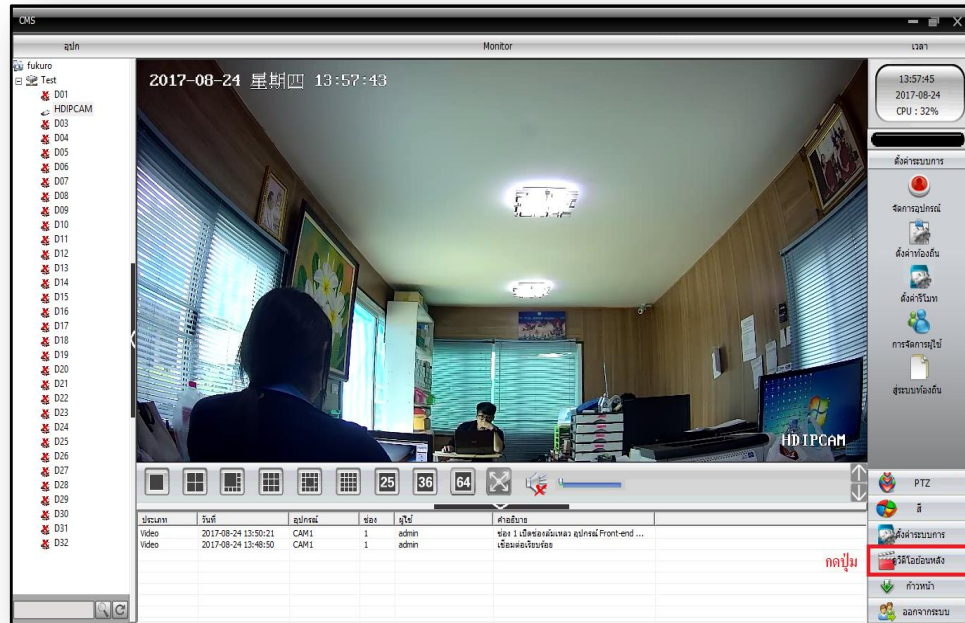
CMS

อุปก

Monitor

เวลา

fukuro
Test
D01
HDIPCAM
D03
D04
D05
D06
D07
D08
D09
D10
D11
D12
D13
D14
D15
D16
D17
D18
D19
D20
D21
D22
D23
D24
D25
D26
D27
D28
D29
D30
D31
D32

2017-08-24 星期四 13:57:43

HDIPCAM

13:57:45
2017-08-24
CPU : 32%

ตั้งค่าระบบการ

จัดการอุปกรณ์

ตั้งค่าท้องถิ่น

ตั้งค่ารีโมท

การจัดการผู้ใช้

สู่ระบบท้องถิ่น

25 36 64

| ประเภท | วันที่ | อุปกรณ์ | ช่อง | ผู้ใช้ | คำอธิบาย |
|---|---|---|---|---|---|
| Video | 2017-08-24 13:50:21 | CAM1 | 1 | admin | ช่อง 1 เปิดช่องล้มเหลว อุปกรณ์ Front-end ... |
| Video | 2017-08-24 13:48:50 | CAM1 | 1 | admin | เชื่อมต่อเรียบร้อย |

PTZ

สี

ตั้งค่าระบบการ

กดปุ่ม

วิดีโอย้อนหลัง

ก้าวหน้า

ออกจากระบบ